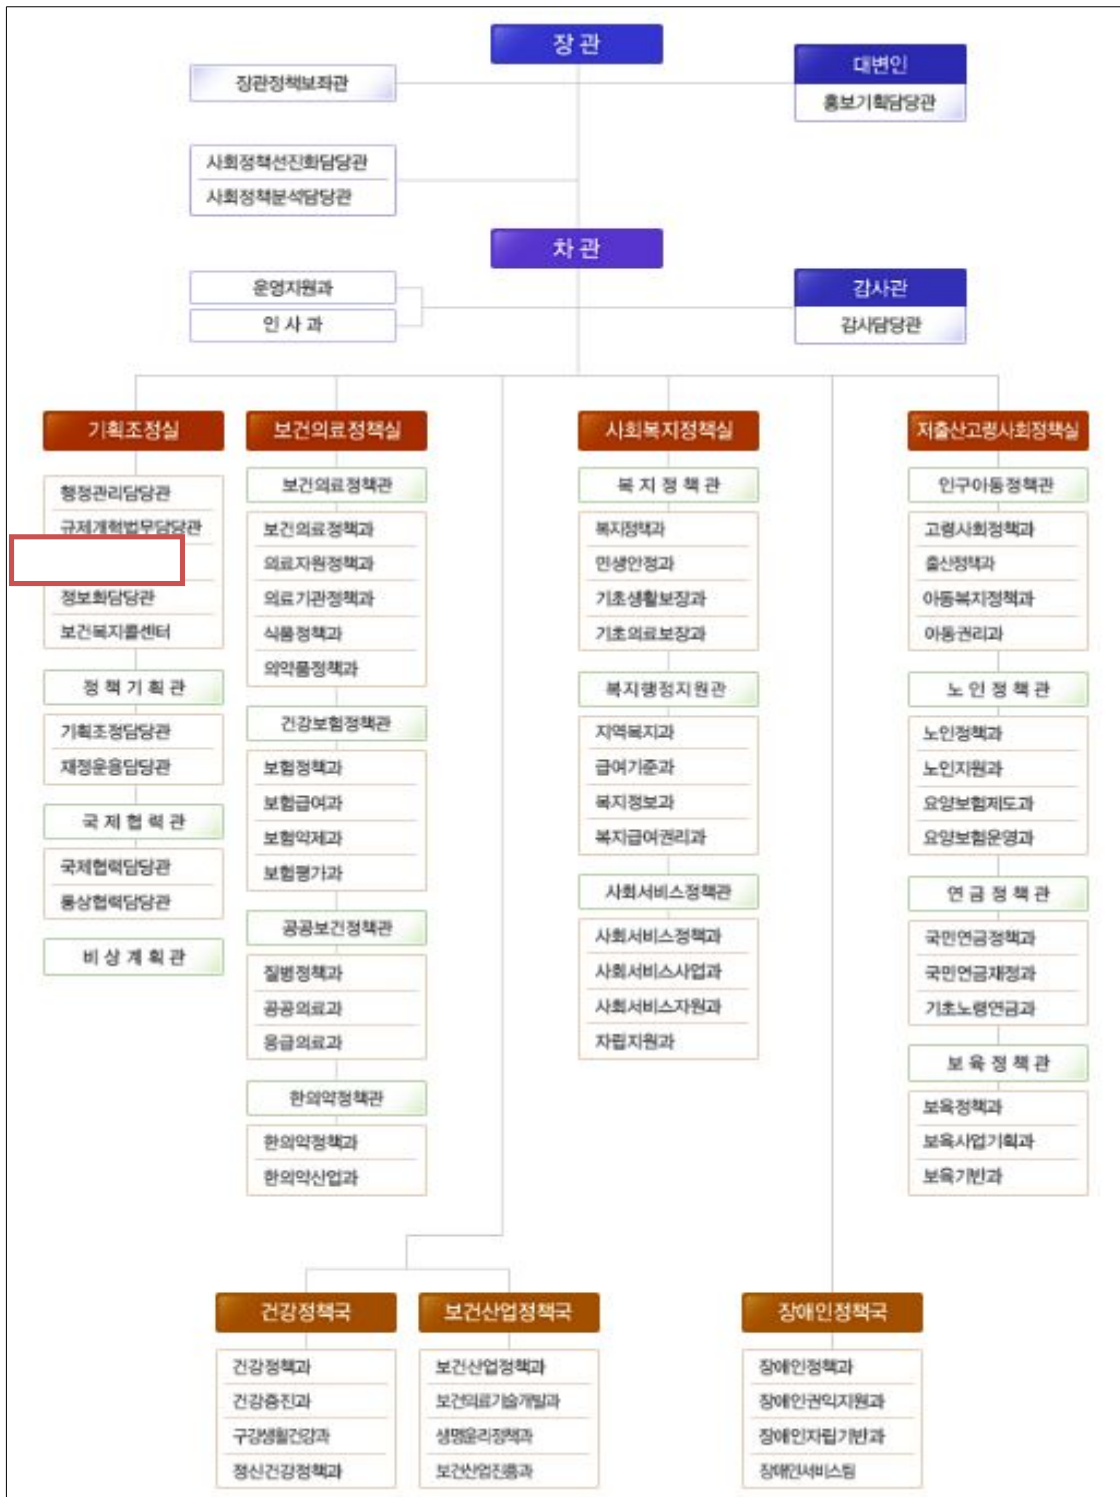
장 관

장관정책보좌관

대변인
홍보기획담당관

사회정책선진화담당관
사회정책분석담당관

차 관

운영지원과
인 사 과

감사관
감사담당관

기획조정실
행정관리담당관
규제개혁법무담당관
정보화담당관
보건복지콜센터
정 책 기 획 관
기획조정담당관
재정운용담당관
국 제 협 력 관
국제협력담당관
통상협력담당관
비 상 계 획 관

보건의료정책실
보건의료정책관
보건의료정책과
의료자원정책과
의료기관정책과
식품정책과
의약품정책과
건강보험정책관
보험정책과
보험급여과
보험약제과
보험평가과
공공보건정책관
질병정책과
공공의료과
응급의료과
한의약정책관
한의약정책과
한의약산업과

사회복지정책실
복 지 정 책 관
복지정책과
민생안정과
기초생활보장과
기초의료보장과
복지행정지원관
지역복지과
급여기준과
복지정보과
복지급여권리과
사회서비스정책관
사회서비스정책과
사회서비스사업과
사회서비스자원과
자립지원과

저출산고령사회정책실
인구아동정책관
고령사회정책과
출산정책과
아동복지정책과
아동권리과
노 인 정 책 관
노인정책과
노인지원과
요양보험제도과
요양보험운영과
연 금 정 책 관
국민연금정책과
국민연금재정과
기초노령연금과
보 육 정 책 관
보육정책과
보육사업기획과
보육기반과

건강정책국
건강정책과
건강증진과
구강생활건강과
정신건강정책과

보건산업정책국
보건산업정책과
보건의료기술개발과
생명윤리정책과
보건산업진흥과

장애인정책국
장애인정책과
장애인권익지원과
장애인자립기반과
장애인서비스팀